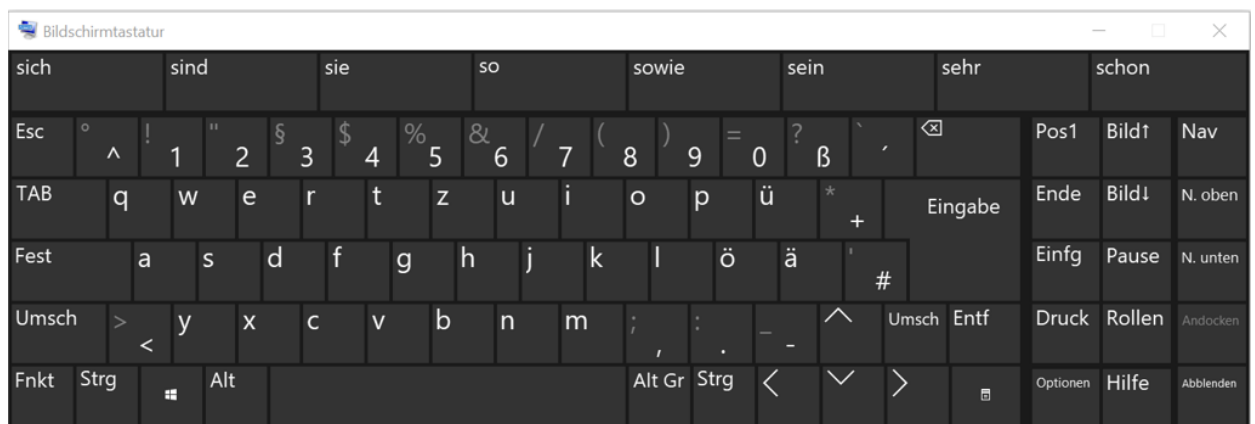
Bildschirmtastatur

sich sind sie so sowie sein sehr schon

Esc ° ^ ! 1 " 2 § 3 $ 4 % 5 & 6 / 7 ( 8 ) 9 = 0 ? ß ` ´ ⌫ Pos1 Bild↑ Nav

TAB q w e r t z u i o p ü * + Eingabe Ende Bild↓ N. oben

Fest a s d f g h j k l ö ä ' # Einfg Pause N. unten

Umsch > < y x c v b n m ; , : . _ - ^ Umsch Entf Druck Rollen Andocken

Fnkt Strg Alt Alt Gr Strg < ∨ > Optionen Hilfe Abblenden